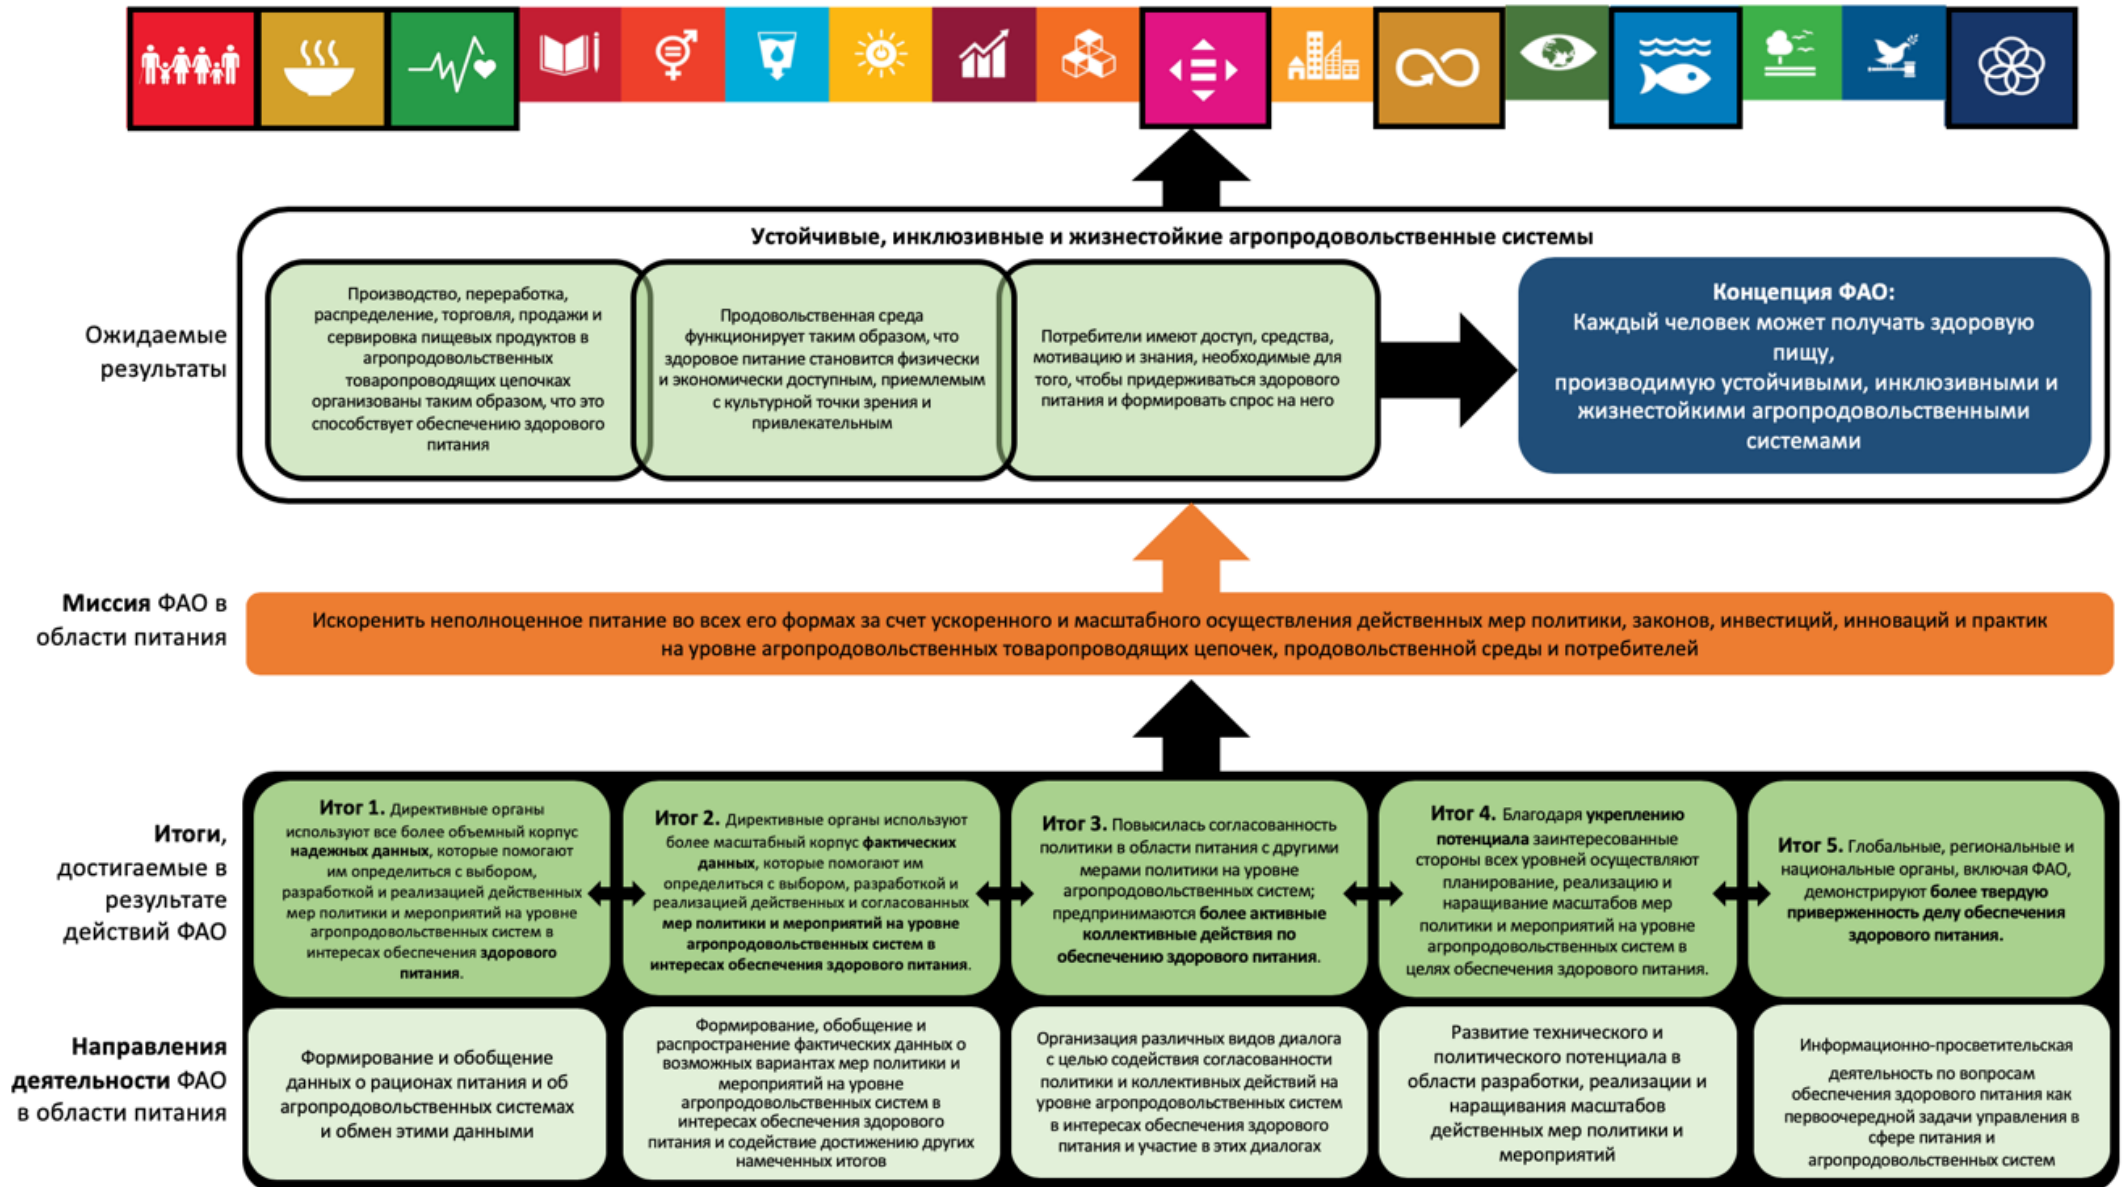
Устойчивые, инклюзивные и жизнестойкие агропродовольственные системы

Ожидаемые результаты

Производство, переработка, распределение, торговля, продажи и сервировка пищевых продуктов в агропродовольственных товаропроводящих цепочках организованы таким образом, что это способствует обеспечению здорового питания

Продовольственная среда функционирует таким образом, что здоровое питание становится физически и экономически доступным, приемлемым с культурной точки зрения и привлекательным

Потребители имеют доступ, средства, мотивацию и знания, необходимые для того, чтобы придерживаться здорового питания и формировать спрос на него

Концепция ФАО:
Каждый человек может получать здоровую пищу,
производимую устойчивыми, инклюзивными и жизнестойкими агропродовольственными системами

Миссия ФАО в области питания

Искоренить неполноценное питание во всех его формах за счет ускоренного и масштабного осуществления действенных мер политики, законов, инвестиций, инноваций и практик на уровне агропродовольственных товаропроводящих цепочек, продовольственной среды и потребителей

Итоги, достигаемые в результате действий ФАО

Итог 1. Директивные органы используют все более объемный корпус надежных данных, которые помогают им определиться с выбором, разработкой и реализацией действенных мер политики и мероприятий на уровне агропродовольственных систем в интересах обеспечения здорового питания.

Итог 2. Директивные органы используют более масштабный корпус фактических данных, которые помогают им определиться с выбором, разработкой и реализацией действенных и согласованных мер политики и мероприятий на уровне агропродовольственных систем в интересах обеспечения здорового питания.

Итог 3. Повысилась согласованность политики в области питания с другими мерами политики на уровне агропродовольственных систем; предпринимаются более активные коллективные действия по обеспечению здорового питания.

Итог 4. Благодаря укреплению потенциала заинтересованные стороны всех уровней осуществляют планирование, реализацию и наращивание масштабов мер политики и мероприятий на уровне агропродовольственных систем в целях обеспечения здорового питания.

Итог 5. Глобальные, региональные и национальные органы, включая ФАО, демонстрируют более твердую приверженность делу обеспечения здорового питания.

Направления деятельности ФАО в области питания

Формирование и обобщение данных о рационах питания и об агропродовольственных системах и обмен этими данными

Формирование, обобщение и распространение фактических данных о возможных вариантах мер политики и мероприятий на уровне агропродовольственных систем в интересах обеспечения здорового питания и содействие достижению других намеченных итогов

Организация различных видов диалога с целью содействия согласованности политики и коллективных действий на уровне агропродовольственных систем в интересах обеспечения здорового питания и участие в этих диалогах

Развитие технического и политического потенциала в области разработки, реализации и наращивания масштабов действенных мер политики и мероприятий

Информационно-просветительская деятельность по вопросам обеспечения здорового питания как первоочередной задачи управления в сфере питания и агропродовольственных систем